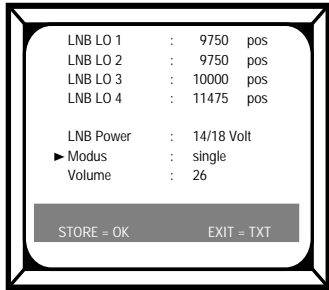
| | | | |
|---|---|---|---|
| LNB LO 1 | : | 9750 | pos |
| LNB LO 2 | : | 9750 | pos |
| LNB LO 3 | : | 10000 | pos |
| LNB LO 4 | : | 11475 | pos |

| | | |
|---|---|---|
| LNB Power | : | 14/18 Volt |
| ► Modus | : | single |
| Volume | : | 26 |

STORE = OK EXIT = TXT